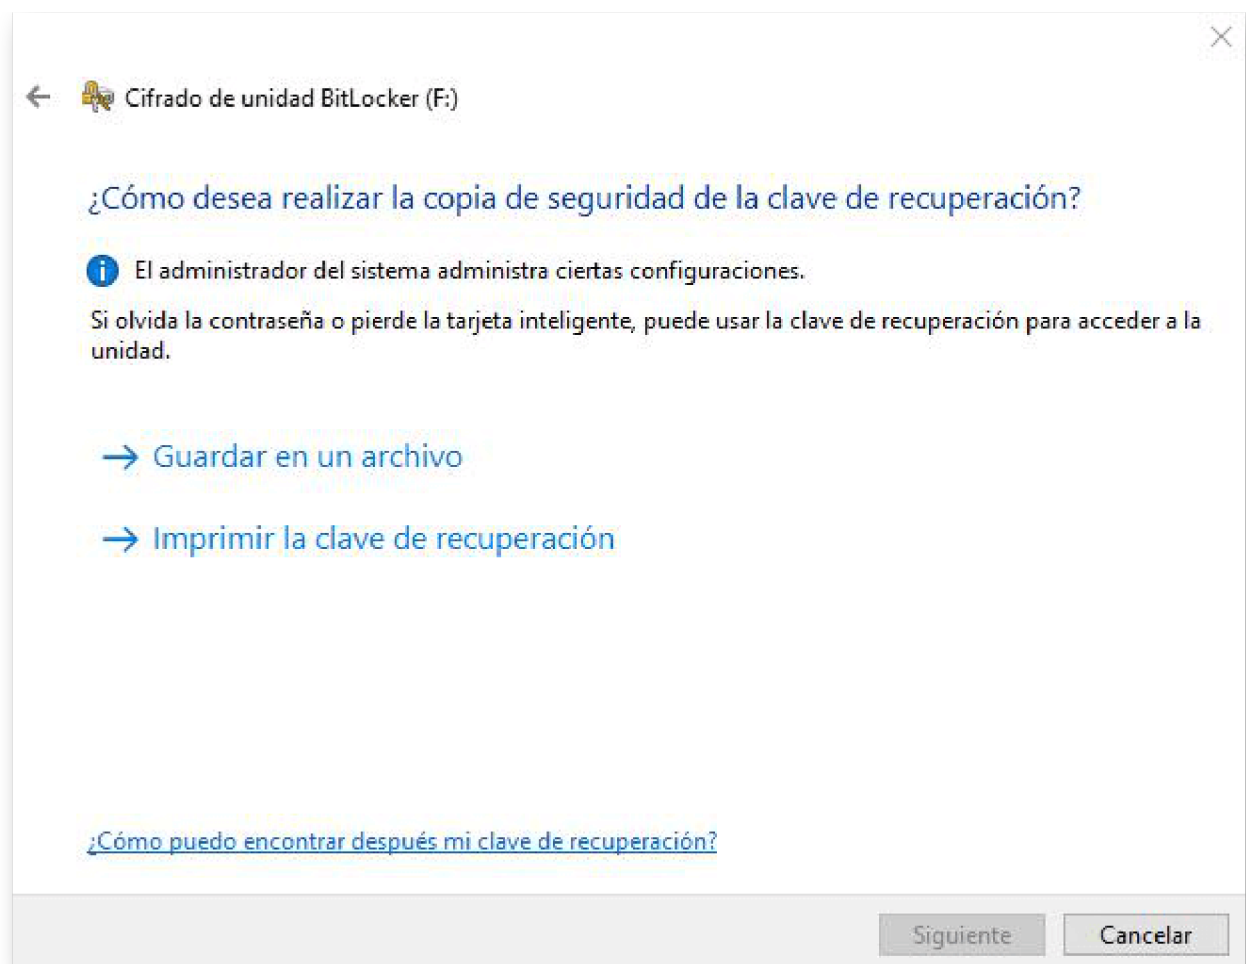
Cifrado de unidad BitLocker (F:)

¿Cómo desea realizar la copia de seguridad de la clave de recuperación?

El administrador del sistema administra ciertas configuraciones.

Si olvida la contraseña o pierde la tarjeta inteligente, puede usar la clave de recuperación para acceder a la unidad.

→ Guardar en un archivo

→ Imprimir la clave de recuperación

¿Cómo puedo encontrar después mi clave de recuperación?

Siguiente Cancelar